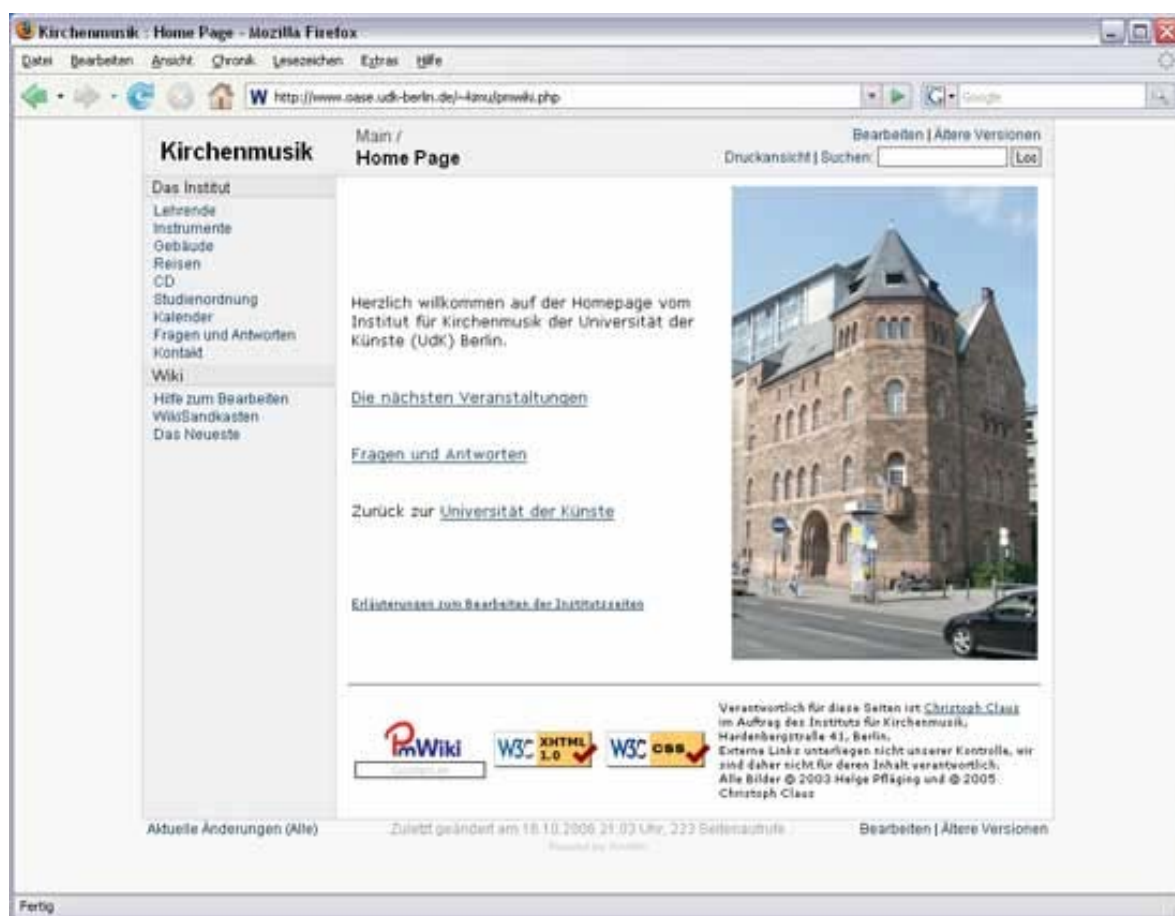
Kirchenmusik : Home Page - Mozilla Firefox

Datei Bearbeiten Ansicht Chronik Lesezeichen Extras Hilfe

http://www.oase.udk-berlin.de/~kmu/pmwiki.php

Google

Kirchenmusik

Main /
Home Page

Bearbeiten | Ältere Versionen

Druckansicht | Suchen: Los

Das Institut
Lehrende
Instrumente
Gebäude
Reisen
CD
Studienordnung
Kalender
Fragen und Antworten
Kontakt

Wiki
Hilfe zum Bearbeiten
WikiSandkasten
Das Neueste

Herzlich willkommen auf der Homepage vom Institut für Kirchenmusik der Universität der Künste (UdK) Berlin.

Die nächsten Veranstaltungen

Fragen und Antworten

Zurück zur Universität der Künste

Erläuterungen zum Bearbeiten der Institutsseiten

PmWiki

W3C XHTML 1.0

W3C CSS

Verantwortlich für diese Seiten ist Christoph Claus im Auftrag des Instituts für Kirchenmusik, Hardenbergstraße 41, Berlin.
Externe Links unterliegen nicht unserer Kontrolle, wir sind daher nicht für deren Inhalt verantwortlich.
Alle Bilder © 2003 Helge Pfläging und © 2005 Christoph Claus

Aktuelle Änderungen (Alle)

Zuletzt geändert am 18.10.2006 21:03 Uhr, 223 Seitenaufrufe

Powered by PmWiki

Bearbeiten | Ältere Versionen

Fertig